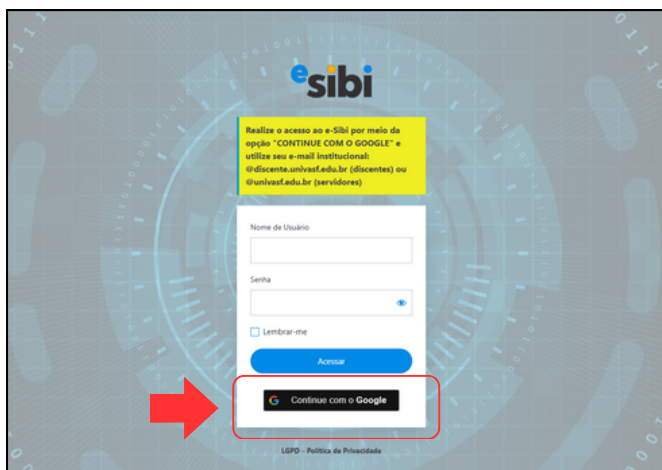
esibi

Realize o acesso ao e-Sibi por meio da opção "CONTINUE COM O GOOGLE" e utilize seu e-mail institucional: @discente.univasf.edu.br (discentes) ou @univasf.edu.br (servidores)

Nome de Usuário

Senha

Lembrar-me

Acessar

Continue com o Google

LGPD - Política de Privacidade